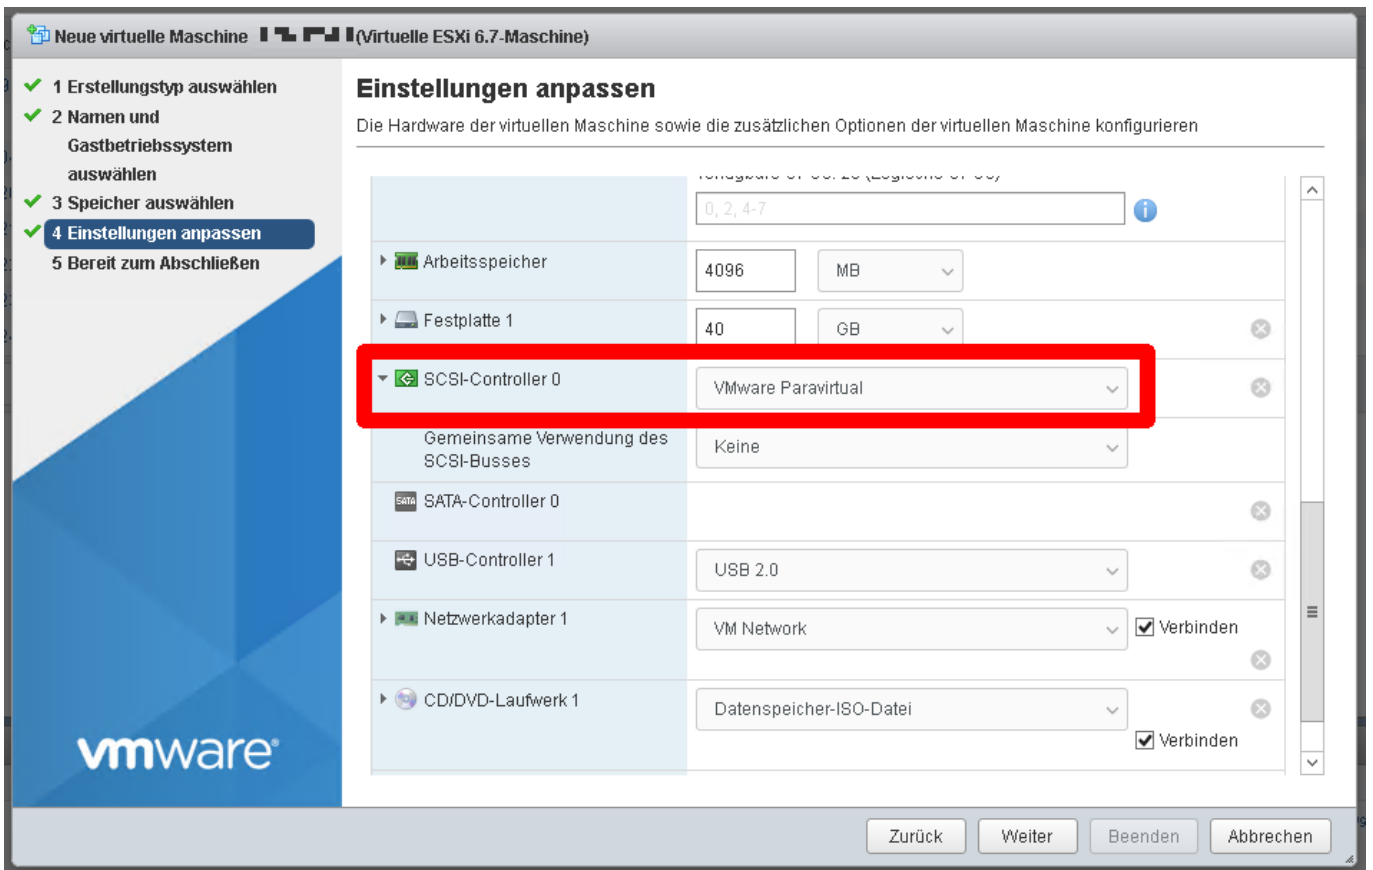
Neue virtuelle Maschine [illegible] (Virtuelle ESXi 6.7-Maschine)

1 Erstellungstyp auswählen
2 Namen und Gastbetriebssystem auswählen
3 Speicher auswählen
4 Einstellungen anpassen
5 Bereit zum Abschließen

vmware®

Einstellungen anpassen
Die Hardware der virtuellen Maschine sowie die zusätzlichen Optionen der virtuellen Maschine konfigurieren

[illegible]
0, 2, 4-7

Arbeitsspeicher | 4096 | MB
Festplatte 1 | 40 | GB
SCSI-Controller 0 | VMware Paravirtual
Gemeinsame Verwendung des SCSI-Busses | Keine
SATA-Controller 0
USB-Controller 1 | USB 2.0
Netzwerkadapter 1 | VM Network | Verbinden
CD/DVD-Laufwerk 1 | Datenspeicher-ISO-Datei | Verbinden

Zurück Weiter Beenden Abbrechen